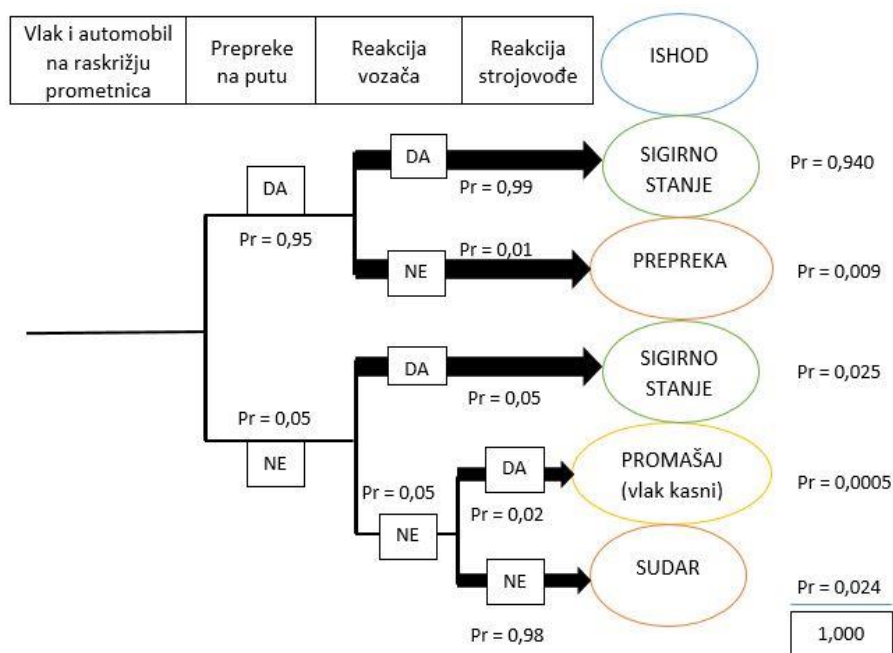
| Vlak i automobil na raskrižju prometnica | Prepreke na putu | Reakcija vozača | Reakcija strojovođe |
|---|---|---|---|

ISHOD

DA
Pr = 0,95

DA
Pr = 0,99
SIGIRNO STANJE
Pr = 0,940

NE
Pr = 0,01
PREPREKA
Pr = 0,009

Pr = 0,05
NE

DA
Pr = 0,05
SIGIRNO STANJE
Pr = 0,025

Pr = 0,05
NE

DA
Pr = 0,02
PROMAŠAJ (vlak kasni)
Pr = 0,0005

NE
Pr = 0,98
SUDAR
Pr = 0,024

1,000